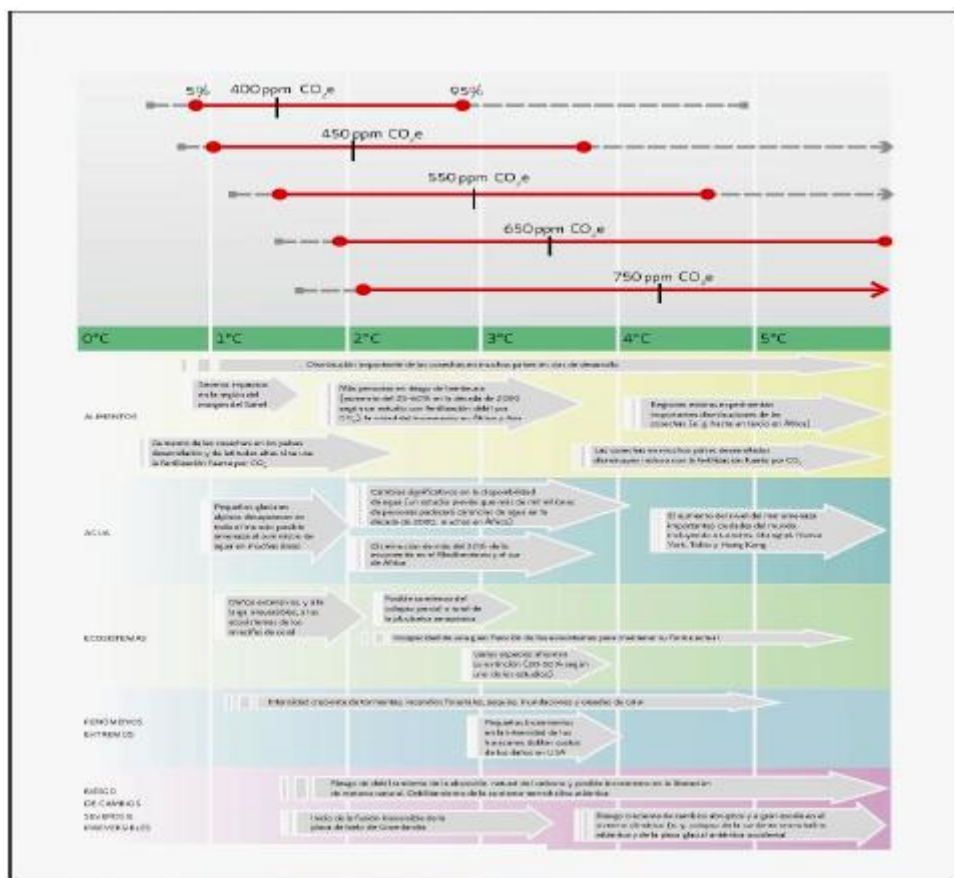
5% 400 ppm $CO_2e$ 95%

450 ppm $CO_2e$

550 ppm $CO_2e$

650 ppm $CO_2e$

750 ppm $CO_2e$

| 0°C | 1°C | 2°C | 3°C | 4°C | 5°C |
|---|---|---|---|---|---|

Disminución importante de las cosechas en muchas partes en vías de desarrollo

ALIMENTOS

Severos impactos en la región del margen del Sahel

Más personas en riesgo de hambruna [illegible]

Regiones enteras experimentan importantes disminuciones de las cosechas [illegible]

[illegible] de las cosechas en los países desarrollados y de latitudes altas si no se da la fertilización fuerte por $CO_2$

Las cosechas en muchos países desarrollados disminuyen incluso con la fertilización fuerte por $CO_2$

AGUA

Pequeños glaciares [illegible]

Cambios significativos en la disponibilidad de agua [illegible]

El aumento del nivel del mar amenaza importantes ciudades del mundo, incluyendo Londres, Shanghai, Nueva York, Tokio y Hong Kong

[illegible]

ECOSISTEMAS

Daños extensivos, y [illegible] a los ecosistemas de los arrecifes de coral

Posible comienzo del colapso parcial o total de la pluviselva amazónica

Incapacidad de una gran fracción de los ecosistemas para mantener su forma actual

Varias especies afrontan la extinción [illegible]

FENÓMENOS EXTREMOS

Intensidad creciente de tormentas, incendios forestales, sequías, inundaciones y oleadas de calor

Pequeños incrementos en la intensidad de los huracanes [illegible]

RIESGO DE CAMBIOS SEVEROS E IRREVERSIBLES

Riesgo de debilitamiento de la absorción natural del carbono y posible incremento en la liberación de metano natural. Debilitamiento de la corriente termohalina atlántica

Inicio de la fusión irreversible de la placa de hielo de Groenlandia

Riesgo creciente de cambios abruptos y a gran escala en el sistema climático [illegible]